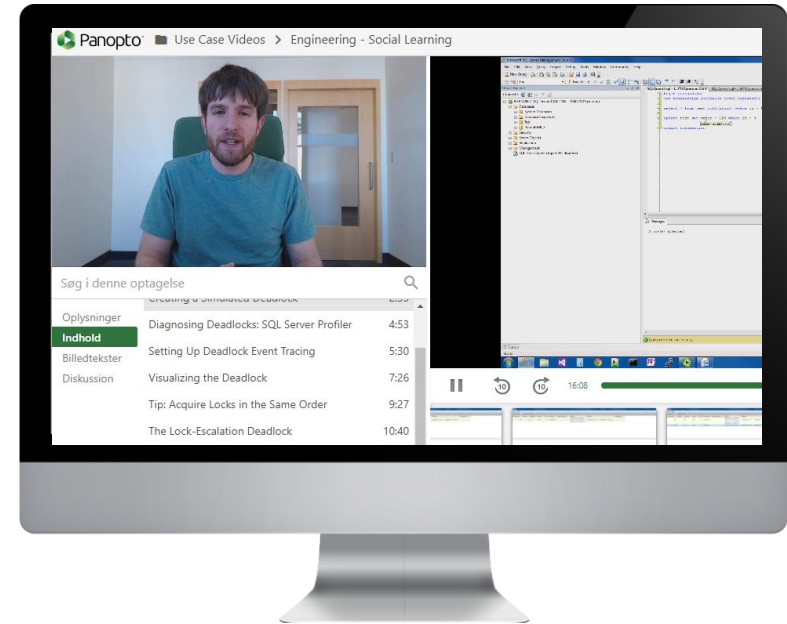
Panopto Use Case Videos > Engineering - Social Learning

Søg i denne optagelse

Oplysninger
Indhold
Billedtekster
Diskussion

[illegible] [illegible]
Diagnosing Deadlocks: SQL Server Profiler 4:53
Setting Up Deadlock Event Tracing 5:30
Visualizing the Deadlock 7:26
Tip: Acquire Locks in the Same Order 9:27
The Lock-Escalation Deadlock 10:40

10 10 16:08